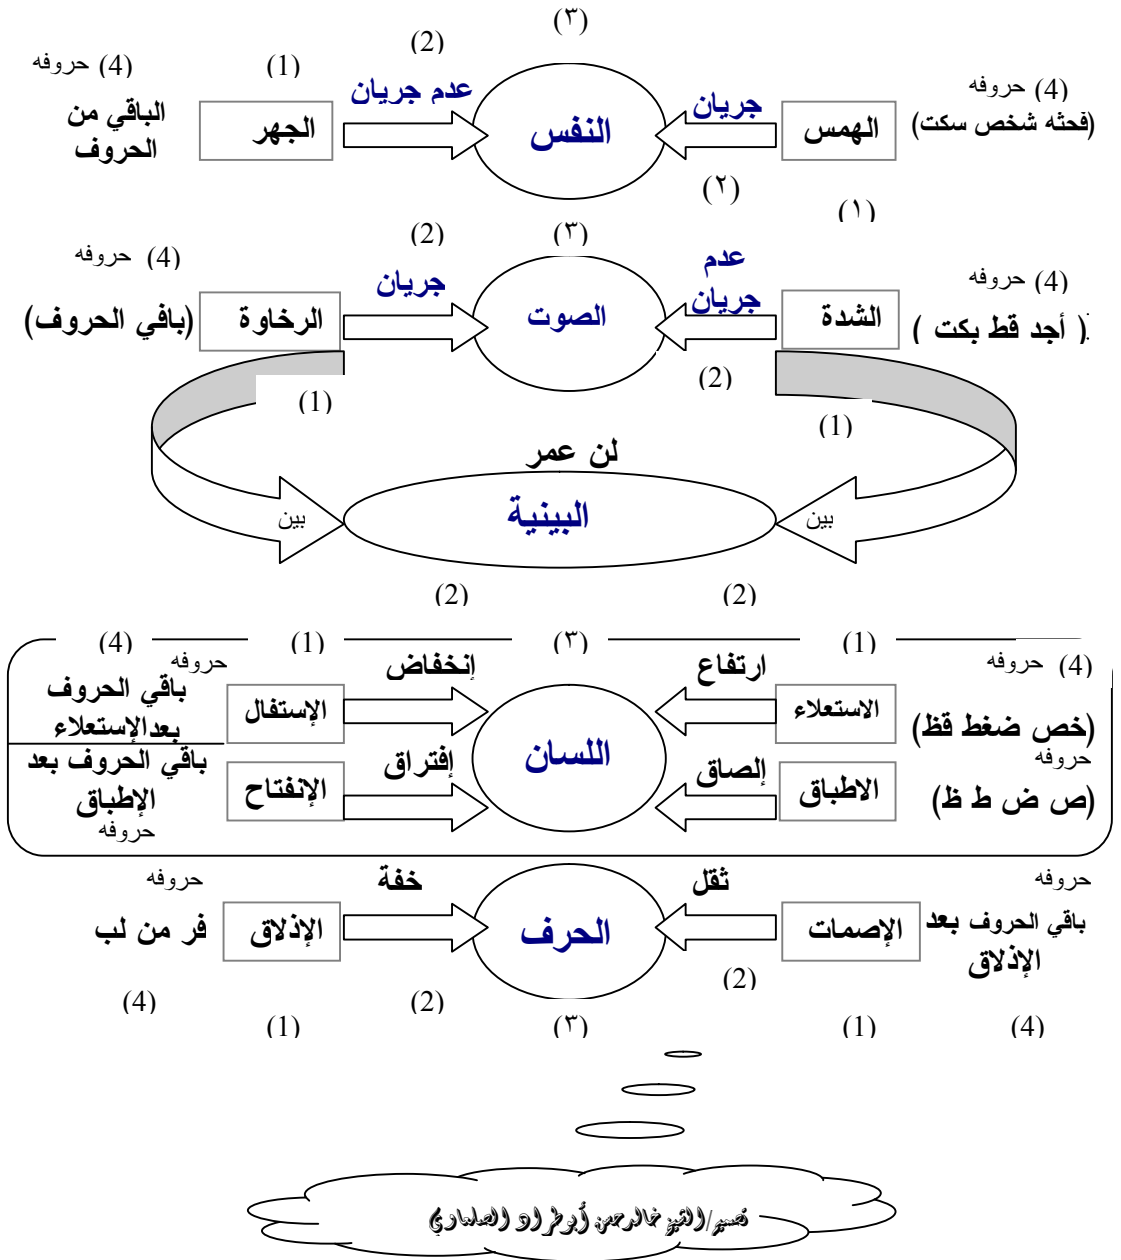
(٣)
(2)
(4) حروفه
(1)
عدم جريان
جريان
(4) حروفه
الباقي من الحروف
الجهر
النفس
الهمس
(فحثه شخص سكت)
(٢)
(١)

(2)
(٣)
(4) حروفه
جريان
عدم جريان
(4) حروفه
(باقي الحروف)
الرخاوة
الصوت
الشدة
( أجد قط بكت )
(2)
(1)
(1)
لن عمر
بين
البينية
بين
(2)
(2)

(4)
(1)
(٣)
(1)
حروفه
إنخفاض
ارتفاع
(4) حروفه
باقي الحروف بعدالإستعلاء
الإستفال
اللسان
الاستعلاء
(خص ضغط قظ)
حروفه
باقي الحروف بعد الإطباق
إفتراق
إلصاق
الإنفتاح
الاطباق
(ص ض ط ظ)
حروفه

حروفه
خفة
ثقل
حروفه
فر من لب
الإذلاق
الحرف
الإصمات
باقي الحروف بعد الإذلاق
(2)
(4)
(2)
(1)
(٣)
(1)
(4)

تصميم/الشيخ خالدحسن أبوطراد العلمادي